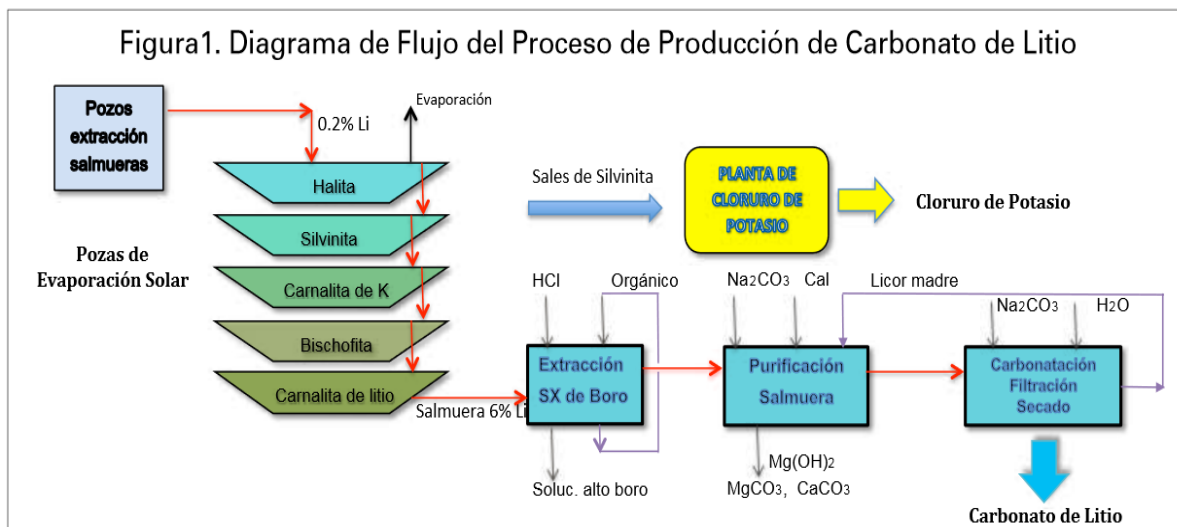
Figura1. Diagrama de Flujo del Proceso de Producción de Carbonato de Litio

Pozos extracción salmueras

0.2% Li

Evaporación

Halita

Silvinita

Carnalita de K

Bischofita

Carnalita de litio

Pozas de Evaporación Solar

Sales de Silvinita

PLANTA DE CLORURO DE POTASIO

Cloruro de Potasio

HCl

Orgánico

$Na_2CO_3$ Cal

Licor madre

$Na_2CO_3$ $H_2O$

Extracción SX de Boro

Salmuera 6% Li

Purificación Salmuera

Carbonatación Filtración Secado

Soluc. alto boro

$Mg(OH)_2$

$MgCO_3$, $CaCO_3$

Carbonato de Litio